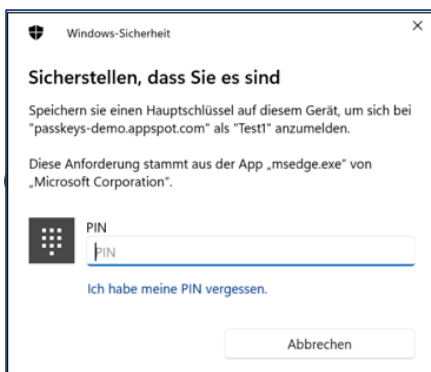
Windows-Sicherheit

×

Sicherstellen, dass Sie es sind

Speichern sie einen Hauptschlüssel auf diesem Gerät, um sich bei "passkeys-demo.appspot.com" als "Test1" anzumelden.

Diese Anforderung stammt aus der App „msedge.exe" von „Microsoft Corporation".

PIN

PIN

Ich habe meine PIN vergessen.

Abbrechen